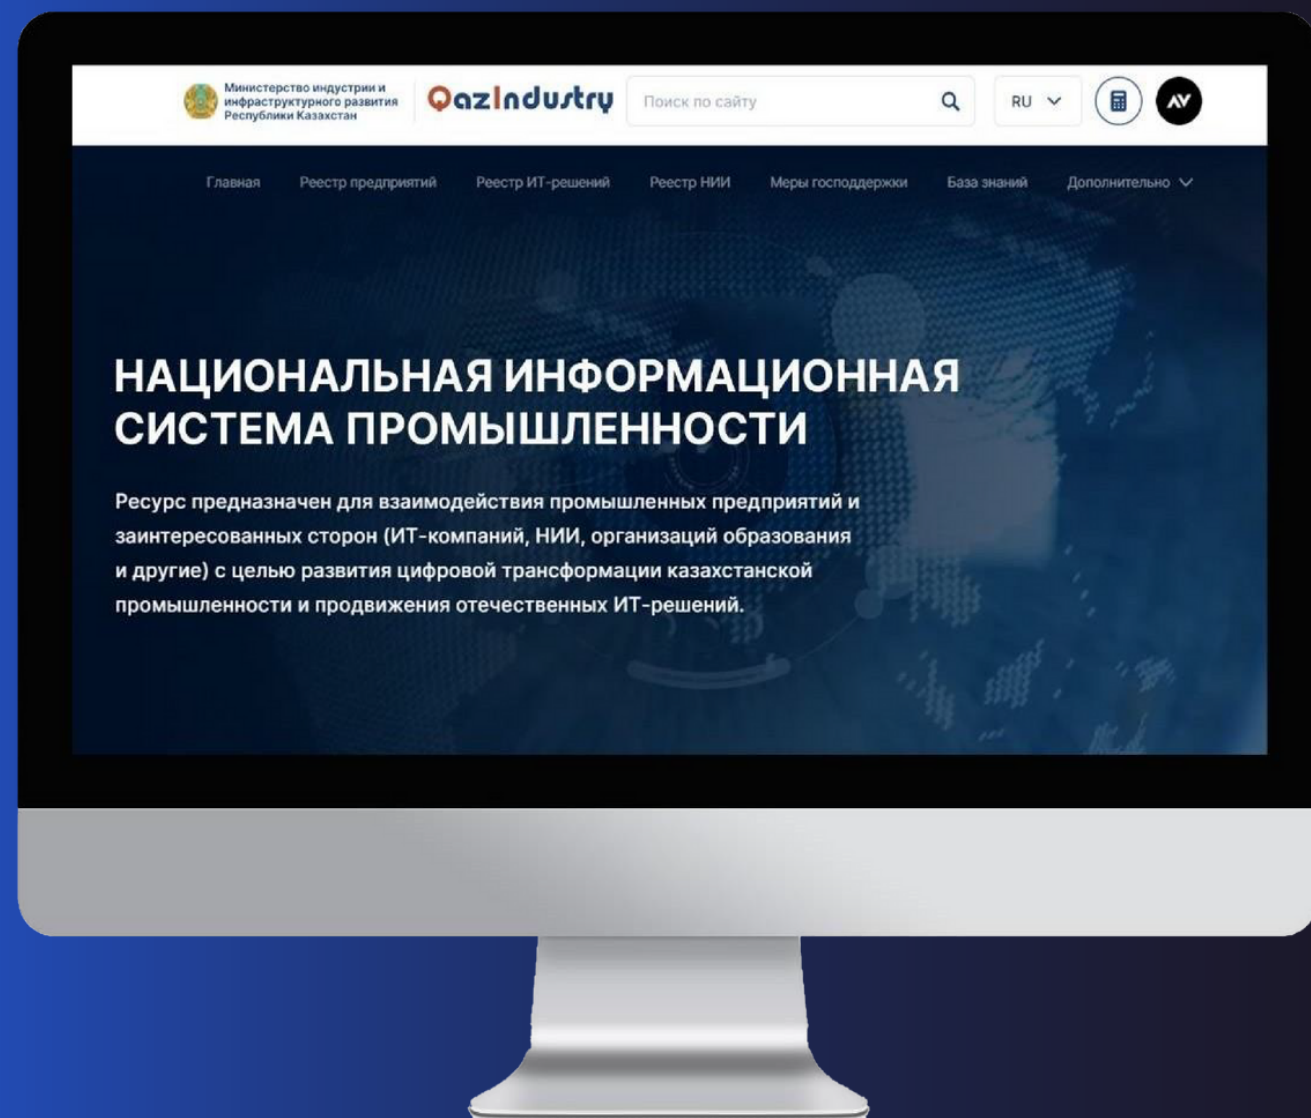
Министерство индустрии и инфраструктурного развития Республики Казахстан

QazIndustry

Поиск по сайту

RU

AV

Главная Реестр предприятий Реестр ИТ-решений Реестр НИИ Меры господдержки База знаний Дополнительно

НАЦИОНАЛЬНАЯ ИНФОРМАЦИОННАЯ СИСТЕМА ПРОМЫШЛЕННОСТИ

Ресурс предназначен для взаимодействия промышленных предприятий и заинтересованных сторон (ИТ-компаний, НИИ, организаций образования и другие) с целью развития цифровой трансформации казахстанской промышленности и продвижения отечественных ИТ-решений.